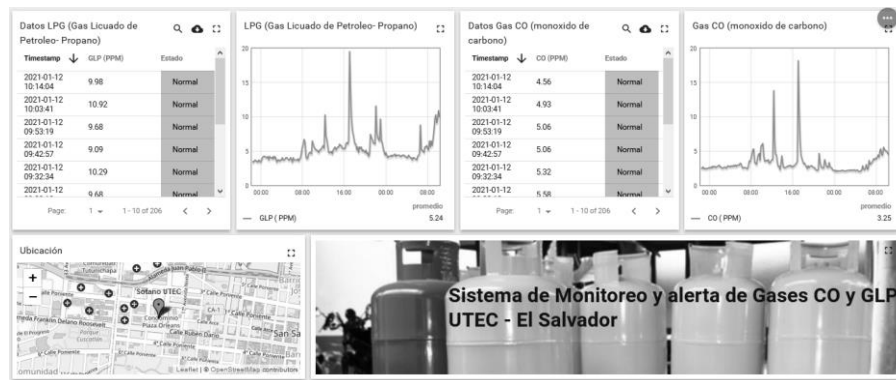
Datos LPG (Gas Licuado de Petroleo- Propano)

| Timestamp ↓ | GLP (PPM) | Estado |
|---|---|---|
| 2021-01-12 10:14:04 | 9.98 | Normal |
| 2021-01-12 10:03:41 | 10.92 | Normal |
| 2021-01-12 09:53:19 | 9.68 | Normal |
| 2021-01-12 09:42:57 | 9.09 | Normal |
| 2021-01-12 09:32:34 | 10.29 | Normal |
| 2021-01-12 | 9.68 | Normal |

Page: 1 ▾ 1 - 10 of 206 < >

LPG (Gas Licuado de Petroleo- Propano)

20
15
10
5
0
00:00 08:00 16:00 00:00 08:00

— GLP ( PPM) promedio 5.24

Datos Gas CO (monoxido de carbono)

| Timestamp ↓ | CO (PPM) | Estado |
|---|---|---|
| 2021-01-12 10:14:04 | 4.56 | Normal |
| 2021-01-12 10:03:41 | 4.93 | Normal |
| 2021-01-12 09:53:19 | 5.06 | Normal |
| 2021-01-12 09:42:57 | 5.06 | Normal |
| 2021-01-12 09:32:34 | 5.32 | Normal |
| 2021-01-12 | 5.58 | Normal |

Page: 1 ▾ 1 - 10 of 206 < >

Gas CO (monoxido de carbono)

20
15
10
5
0
00:00 08:00 16:00 00:00 08:00

— CO (PPM) promedio 3.25

Ubicación

+
−
Sótano UTEC
Franklin Delano Roosevelt
Plaza Orleans
Calle Rubén Darío
San Sa
Leaflet | © OpenStreetMap contributors

Sistema de Monitoreo y alerta de Gases CO y GLP
UTEC - El Salvador